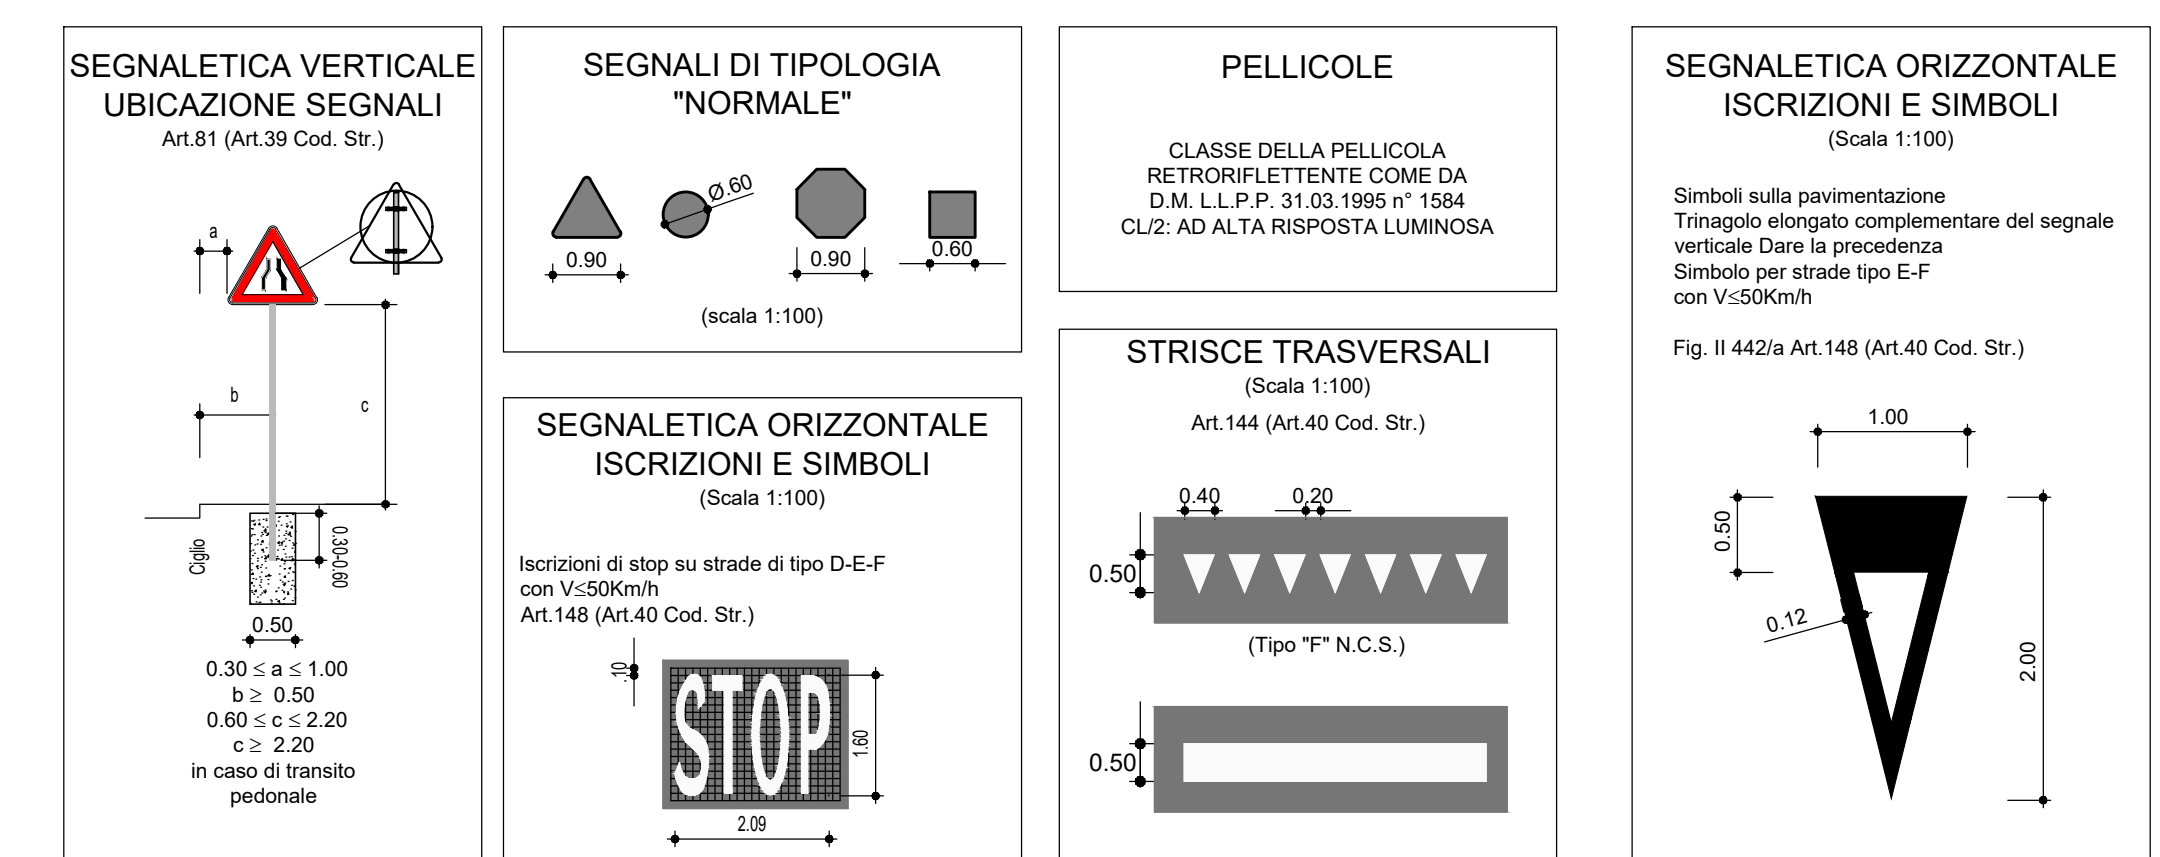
SEGNALETICA VERTICALE
UBICAZIONE SEGNALI
Art.81 (Art.39 Cod. Str.)

a
b
c
Ciglio
0.30-0.60
0.50

$0.30 \leq a \leq 1.00$
$b \geq 0.50$
$0.60 \leq c \leq 2.20$
$c \geq 2.20$
in caso di transito pedonale

SEGNALI DI TIPOLOGIA
"NORMALE"

Ø.60
0.90
0.90
0.60

(scala 1:100)

SEGNALETICA ORIZZONTALE
ISCRIZIONI E SIMBOLI
(Scala 1:100)

Iscrizioni di stop su strade di tipo D-E-F
con V≤50Km/h
Art.148 (Art.40 Cod. Str.)

.10
STOP
1.60
2.09

PELLICOLE

CLASSE DELLA PELLICOLA
RETRORIFLETTENTE COME DA
D.M. L.L.P.P. 31.03.1995 n° 1584
CL/2: AD ALTA RISPOSTA LUMINOSA

STRISCE TRASVERSALI
(Scala 1:100)
Art.144 (Art.40 Cod. Str.)

0.40
0.20
0.50

(Tipo "F" N.C.S.)

0.50

SEGNALETICA ORIZZONTALE
ISCRIZIONI E SIMBOLI
(Scala 1:100)

Simboli sulla pavimentazione
Trinagolo elongato complementare del segnale verticale Dare la precedenza
Simbolo per strade tipo E-F
con V≤50Km/h

Fig. II 442/a Art.148 (Art.40 Cod. Str.)

1.00
0.50
0.12
2.00